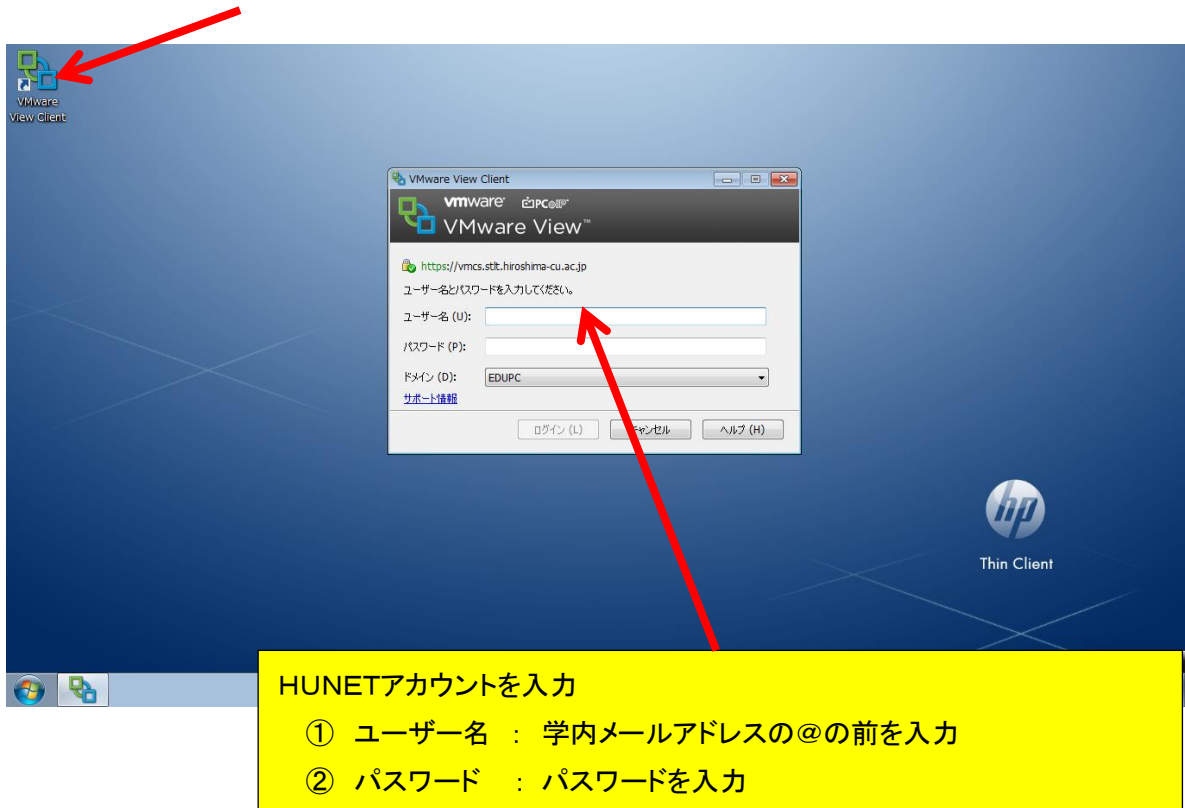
VMware View Client

VMware View Client

vmware PCoIP

VMware View™

https://vmcs.stlt.hiroshima-cu.ac.jp

ユーザー名とパスワードを入力してください。

ユーザー名 (U):

パスワード (P):

ドメイン (D): EDUPC

サポート情報

ログイン (L) キャンセル ヘルプ (H)

hp

Thin Client

HUNETアカウントを入力

① ユーザー名 ： 学内メールアドレスの＠の前を入力

② パスワード ： パスワードを入力